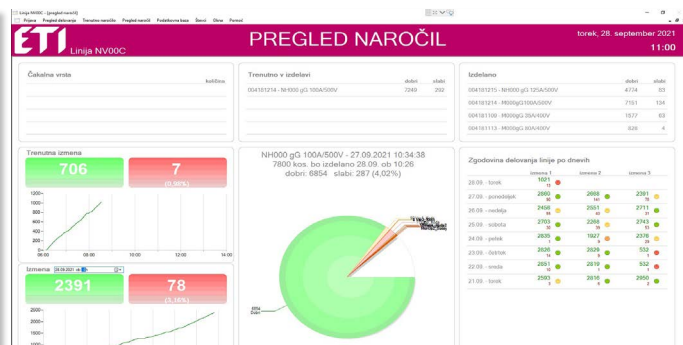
Linija NV00C - [pregled.naročil]
Prijava Pregled delovanja Trenutno naročilo Podatki naročil Podatkovna baza Senzi Okna Pomoč

ETI Linija NV00C

PREGLED NAROČIL

torek, 28. september 2021
11:00

Čakalna vrsta
količina

Trenutno v izdelavi
dobri slabi
004181214 - NH000 gG 100A/500V 7249 292

Izdelano
dobri slabi
004181215 - NH000 gG 125A/500V 4774 83
004181214 - NH000gG100A/500V 7151 134
004181109 - NH000gG 35A/400V 1877 83
004181113 - NH000gG 80A/400V 629 4

Trenutna izmena
706
7
(0,98%)

1200
1000
800
600
400
200
0
06:00 08:00 10:00 12:00 14:00

NH000 gG 100A/500V - 27.09.2021 10:34:38
7800 kos. bo izdelan 28.09. ob 10:26
dobri: 6854 slabi: 287 (4,02%)

Zgodovina delovanja linije po dnevih
izmena 1 izmena 2 izmena 3
28.09. - torek 1021 15
27.09. - ponedeljek 2880 36 2669 141 2391 78
26.09. - nedelja 2458 49 2551 40 2711 31
25.09. - sobota 2703 38 2266 59 2743 55
24.09. - petek 2835 1 1927 37 2378 29
23.09. - četrtek 2820 14 2529 5 532 1
22.09. - sreda 2851 10 2819 1 532 4
21.09. - torek 2593 1 2816 9 2950 3

Izmena 28.09.2021
2391
78
(3,16%)

2500
2000
1500
1000